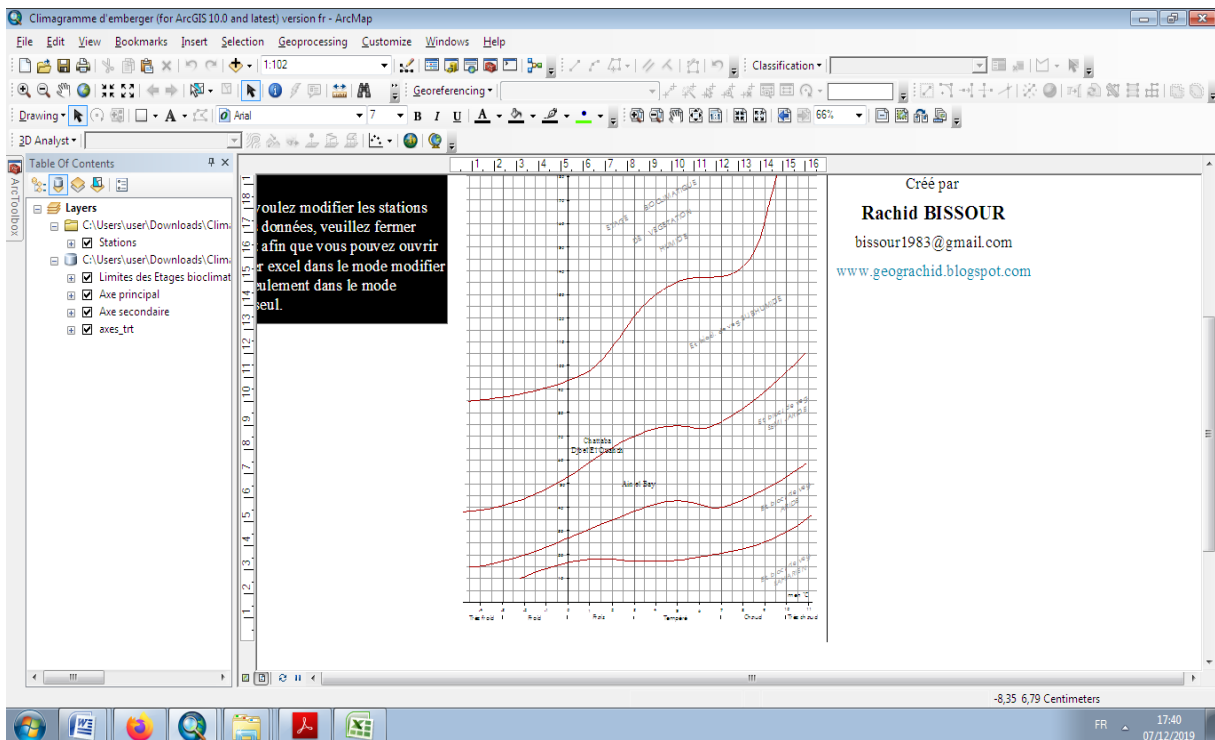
Climagramme d'emberger (for ArcGIS 10.0 and latest) version fr - ArcMap

File Edit View Bookmarks Insert Selection Geoprocessing Customize Windows Help

1:102

Classification

Georeferencing

Drawing Arial 7 B I U 66%

3D Analyst

Table Of Contents

ArcToolbox

Layers
C:\Users\user\Downloads\Clima
Stations
C:\Users\user\Downloads\Clima
Limites des Etages bioclimat
Axe principal
Axe secondaire
axes_trt

voulez modifier les stations
données, veuillez fermer
afin que vous pouvez ouvrir
r excel dans le mode modifier
eulement dans le mode
seul.

Chellala
Djbel El Guedin
Ain el Bey

Très froid Froid Frais Tempéré Chaud Très chaud

Créé par
Rachid BISSOUR
bissour1983@gmail.com
www.geograchid.blogspot.com

-8,35 6,79 Centimeters

FR 17:40 07/12/2019